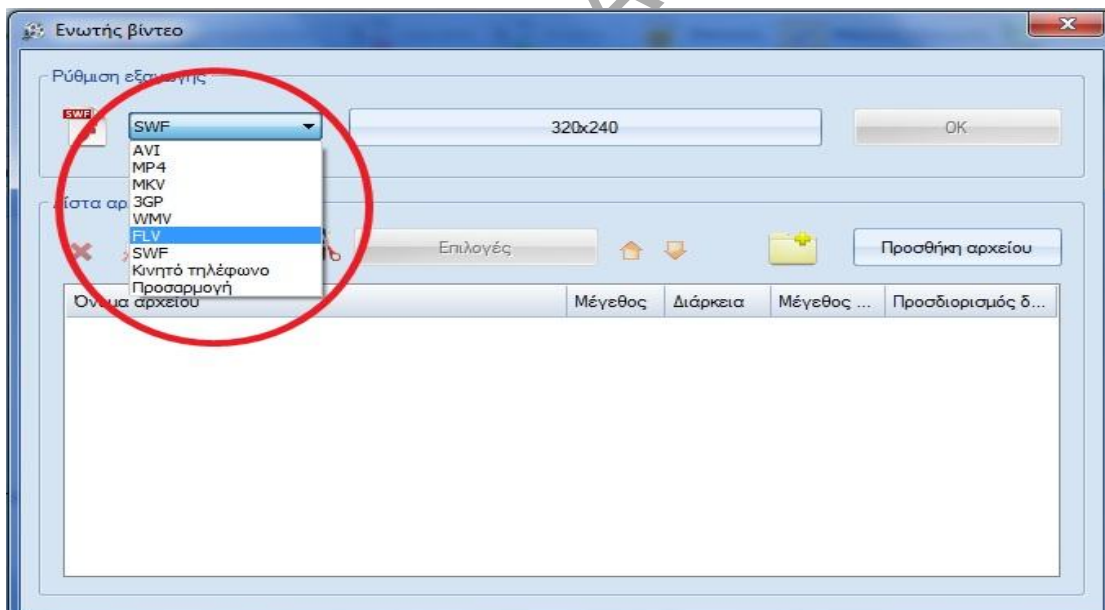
Ενωτής βίντεο

Ρύθμιση εξ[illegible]γής

SWF

SWF

320x240

OK

AVI
MP4
MKV
3GP
WMV
FLV
SWF
Κινητό τηλέφωνο
Προσαρμογή

Λίστα αρ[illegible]

Επιλογές

Προσθήκη αρχείου

| Ονομα αρχείου | Μέγεθος | Διάρκεια | Μέγεθος ... | Προσδιορισμός δ... |
|---|---|---|---|---|